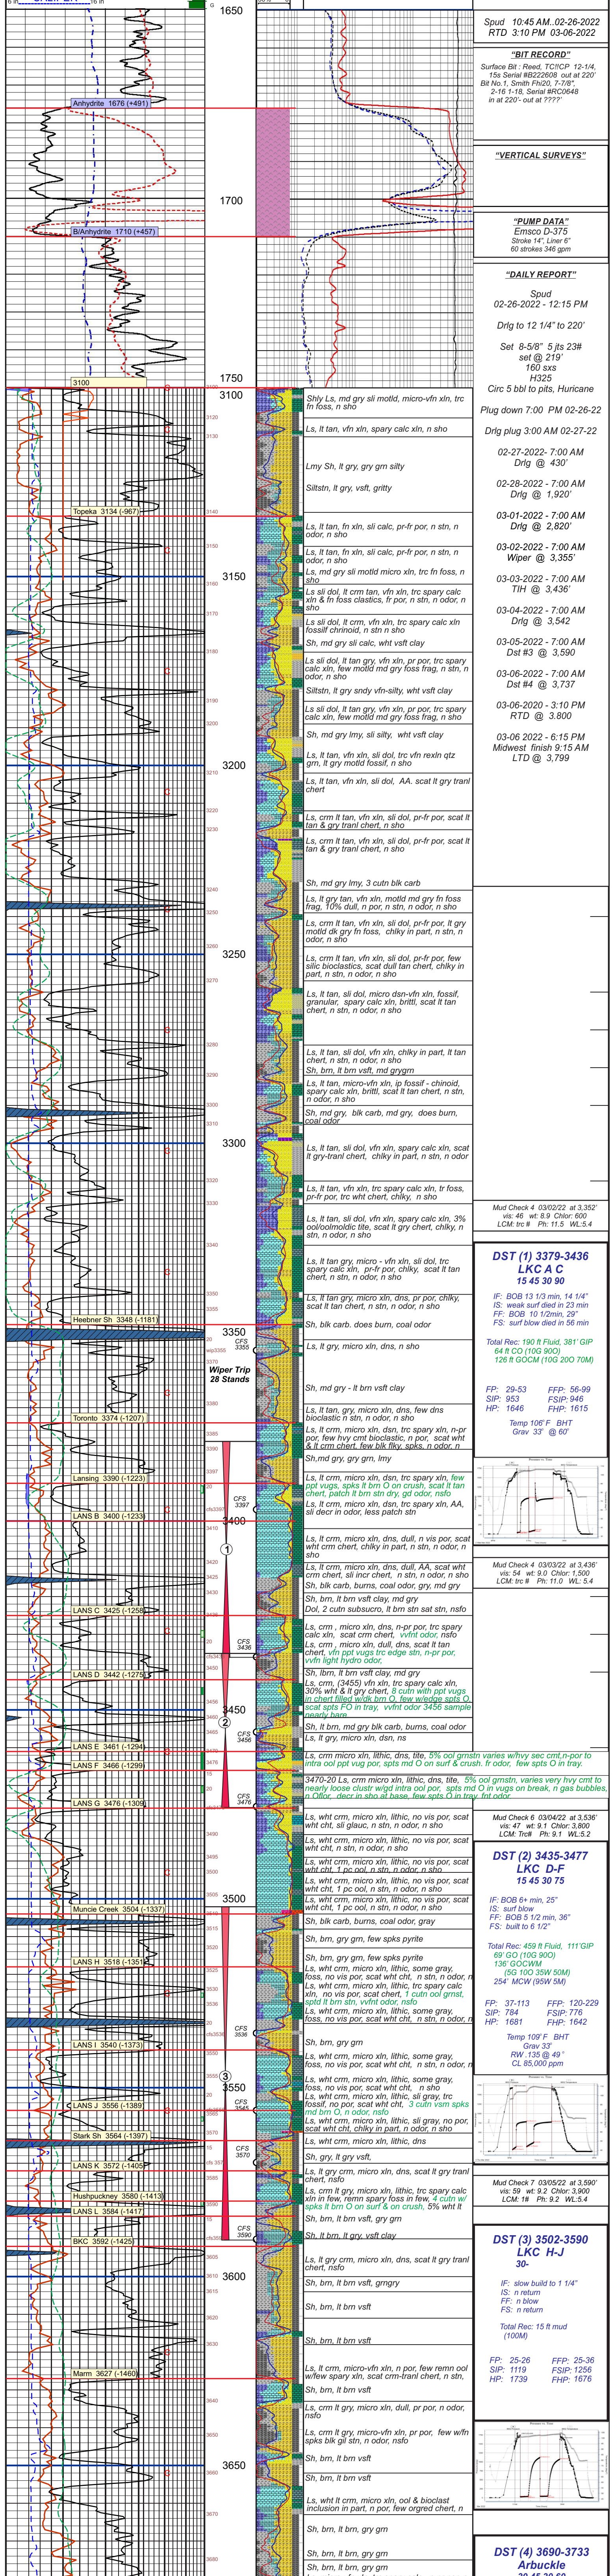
1650

1700

1750

Anhydrite 1676 (+491)

B/Anhydrite 1710 (+457)

3100

Spud 10:45 AM..02-26-2022
RTD 3:10 PM 03-06-2022

"BIT RECORD"
Surface Bit : Reed, TC/ICP 12-1/4, 15s Serial #B222608 out at 220' Bit No.1, Smith Fh/20, 7-7/8", 2-16 1-18, Serial #RC0648 in at 220'- out at ????'

"VERTICAL SURVEYS"

"PUMP DATA"
Emsco D-375
Stroke 14", Liner 6"
60 strokes 346 gpm

"DAILY REPORT"
Spud
02-26-2022 - 12:15 PM

Drlg to 12 1/4" to 220'

Set 8-5/8" 5 jts 23#
set @ 219'
160 sxs
H325
Circ 5 bbl to pits, Hurricane

Plug down 7:00 PM 02-26-22

Drlg plug 3:00 AM 02-27-22

02-27-2022- 7:00 AM
Drlg @ 430'

02-28-2022 - 7:00 AM
Drlg @ 1,920'

03-01-2022 - 7:00 AM
Drlg @ 2,820'

03-02-2022 - 7:00 AM
Wiper @ 3,355'

03-03-2022 - 7:00 AM
TIH @ 3,436'

03-04-2022 - 7:00 AM
Drlg @ 3,542

03-05-2022 - 7:00 AM
Dst #3 @ 3,590

03-06-2022 - 7:00 AM
Dst #4 @ 3,737

03-06-2020 - 3:10 PM
RTD @ 3.800

03-06 2022 - 6:15 PM
Midwest finish 9:15 AM
LTD @ 3,799

3100
Shly Ls, md gry sli motld, micro-vfn xln, trc fn foss, n sho
Ls, lt tan, vfn xln, spary calc xln, n sho
Lmy Sh, lt gry, gry grn silty
Siltstn, lt gry, vsft, gritty
Topeka 3134 (-967)
Ls, lt tan, fn xln, sli calc, pr-fr por, n stn, n odor, n sho
Ls, lt tan, fn xln, sli calc, pr-fr por, n stn, n odor, n sho
Ls, md gry sli motld micro xln, trc fn foss, n sho
3150
Ls sli dol, lt crm tan, vfn xln, trc spary calc xln & fn foss clastics, fr por, n stn, n odor, n sho
Ls sli dol, lt crm, vfn xln, trc spary calc xln fossilf chinoid, n stn n sho
Sh, md gry sli calc, wht vsft clay
Ls sli dol, lt tan gry, vfn xln, pr por, trc spary calc xln, few motld wd gry foss frag, n stn, n odor, n sho
Siltstn, lt grey sndy vfn-silty, wht vsft clay
Ls sli dol, lt tan gry, vfn xln, pr por, trc spary calc xln, few motld md gry foss frag, n sho
Sh, md gry lmy, sli silty, wht vsft clay
3200
Ls, lt tan, vfn xln, sli dol, trc vfn rexln qtz grn, lt gry motld fossilf, n sho
Ls, lt tan, vfn xln, sli dol, AA. scat lt gry tranl chert
Ls, crm lt tan, vfn xln, sli dol, pr-fr por, scat lt tan & gry tranl chert, n sho
Ls, crm lt tan, vfn xln, sli dol, pr-fr por, scat lt tan & gry tranl chert, n sho
Sh, md gry lmy, 3 cutn blk carb
Ls, lt gry tan, vfn xln, motld md gry fn foss frag, 10% dull, n por, n stn, n odor, n sho
Ls, crm lt tan, vfn xln, sli dol, pr-fr por, lt gry motld dk gry fn foss, chlky in part, n stn, n odor, n sho
3250
Ls, crm lt tan, vfn xln, sli dol, pr-fr por, few silic bioclastics, scat dull tan chert, chlky in part, n stn, n odor, n sho
Ls, lt tan, sli dol, micro dsn-vfn xln, fossif, granular, spary calc xln, brittl, scat lt tan chert, n stn, n odor, n sho
Ls, lt tan, sli dol, vfn xln, chlky in part, lt tan chert, n stn, n odor, n sho
Sh, brn, lt brn vsft, md grygrn
Ls, lt tan, micro-vfn xln, ip fossif - chinoid, spary calc xln, brittl, scat lt tan chert, n stn, n odor, n sho
Sh, md gry, blk carb, md gry, does burn, coal odor
3300
Ls, lt tan, sli dol, vfn xln, spary calc xln, scat lt gry-tranl chert, chlky in part, n stn, n odor
Ls, lt tan, vfn xln, trc spary calc xln, tr foss, pr-fr por, trc wht chert, chlky, n sho
Ls, lt tan, sli dol, vfn xln, spary calc xln, 3% ool/oolmoldic tite, scat lt gry chert, chlky, n stn, n odor, n sho
Ls, lt tan gry, micro - vfn xln, sli dol, trc spary calc xln, pr-fr por, chlky, scat lt tan chert, n stn, n odor, n sho
Ls, lt tan gry, micro xln, dns, pr por, chlky, scat lt tan chert, n stn, n odor, n sho
Heebner Sh 3348 (-1181)
3350
CFS 3355
Wiper Trip 28 Stands
Sh, blk carb. does burn, coal odor
Ls, lt gry, micro xln, dns, n sho
Sh, md gry - lt brn vsft clay
Toronto 3374 (-1207)
Ls, lt tan, gry, micro xln, dns, few dns bioclastic n stn, n odor, n sho
Ls, lt crm, micro xln, dsn, trc spary xln, n-pr por, few hvy cmt bioclastic, n por, scat wht & lt crm chert, few blk flky, spks, n odor, n
Sh,md gry, gry grn, lmy
Lansing 3390 (-1223)
CFS 3397
LANS B 3400 (-1233)
3400
Ls, lt crm, micro xln, dsn, trc spary xln, few ppt vugs, spks lt brn O on crush, scat lt tan chert, patch lt brn stn dry, gd odor, nsfo
Ls, lt crm, micro xln, dsn, trc spary xln, AA, sli decr in odor, less patch stn
1
Ls, lt crm, micro xln, dns, dull, n vis por, scat wht crm chert, chlky in part, n stn, n odor, n sho
Ls, lt crm, micro xln, dns, dull, AA, scat wht crm chert, sli incr chert, n stn, n odor, n sho
Sh, blk carb, burns, coal odor, gry, md gry
LANS C 3425 (-1258)
Sh, brn, lt brn vsft clay, md gry
Dol, 2 cutn subsucro, lt brn stn sat stn, nsfo
CFS 3436
Ls, crm , micro xln, dns, n-pr por, trc spary calc xln, scat crm chert, vvfnt odor, nsfo
Ls, crm , micro xln, dull, dns, scat lt tan chert, vfn ppt vugs trc edge stn, n-pr por, vvfn light hydro odor,
LANS D 3442 (-1275)
Sh, lbrn, lt brn vsft clay, md gry
Ls, crm, (3455) vfn xln, trc spary calc xln, 30% wht & lt gry chert, 8 cutn with ppt vugs in chert filled w/dk brn O, few w/edge spts O, scat spts FO in tray, vvfnt odor 3456 sample nearly barn
3450
2
CFS 3456
Sh, lt brn, md gry blk carb, burns, coal odor
LANS E 3461 (-1294)
Ls, lt gry, micro xln, dsn, ns
Ls, crm micro xln, lithic, dns, tite, 5% ool grnstn varies w/hvy sec cmt,n-por to intra ool ppt vug por, spts md O on surf & crush. fr odor, few spts O in tray.
LANS F 3466 (-1299)
3470-20 Ls, crm micro xln, lithic, dns, tite, 5% ool grnstn, varies very hvy cmt to nearly loose clustr w/gd intra ool por, spts md O in vugs on break, n gas bubbles, n Odfor, decr in sho at base, few spts O in tray, fnt odor
CFS 3476
LANS G 3476 (-1309)
Ls, wht crm, micro xln, lithic, no vis por, scat wht cht, sli glauc, n stn, n odor, n sho
Ls, wht crm, micro xln, lithic, no vis por, scat wht cht, n stn, n odor, n sho
Ls, wht crm, micro xln, lithic, no vis por, scat wht cht, 1 pc ool, n stn, n odor, n sho
Ls, wht crm, micro xln, lithic, no vis por, scat wht cht, 1 pc ool, n stn, n odor, n sho
3500
Muncie Creek 3504 (-1337)
Sh, blk carb, burns, coal odor, gray
Sh, brn, gry grn, few spks pyrite
LANS H 3518 (-1351)
Sh, brn, gry grn, few spks pyrite
Ls, wht crm, micro xln, lithic, some gray, foss, no vis por, scat wht cht, n stn, n odor, n
Ls, wht crm, micro xln, lithic, trc spary calc xln, no vis por, scat wht cht, 1 cutn ool grnst, sptd lt brn stn, vvfnt odor, nsfo
Ls, wht crm, micro xln, lithic, some gray, foss, no vis por, scat wht cht, n stn, n odor, n
CFS 3536
LANS I 3540 (-1373)
Sh, brn, gry grn
Ls, wht crm, micro xln, lithic, some gray, foss, no vis por, scat wht cht, n stn, n odor, n
3550
3
Ls, wht crm, micro xln, lithic, some gray, foss, no vis por, scat wht cht, n sho
Ls, wht crm, micro xln, lithic, sli gray, trc fossif, no por, scat wht cht, 3 cutn vsm spks md brn O, n odor, nsfo
LANS J 3556 (-1389)
CFS 3545
Ls, wht crm, micro xln, lithic, some gray, no por, scat wht cht, chlky in part, n stn, n odor, n
Stark Sh 3564 (-1397)
Ls, wht crm, micro xln, lithic, dns
CFS 3570
LANS K 3572 (-1405)
Sh, gry, lt gry vsft,
Ls, lt gry crm, micro xln, dns, scat lt gry tranl chert, nsfo
Hushpuckney 3580 (-1413)
Ls, lt gry crm, micro xln, lithic, trc spary calc xln in few, remn spary foss in few, 4 cutn w/ spks lt brn O on surf & on crush, 5% wht lt
LANS L 3584 (-1417)
Sh, brn, lt brn vsft, gry grn
CFS 3590
BKC 3592 (-1425)
Sh, lt brn, lt gry, vsft clay
Ls, lt gry crm, micro xln, dns, scat lt gry tranl chert, nsfo
3600
Sh, brn, lt brn vsft, grngry
Sh, brn, lt brn vsft
Sh, brn, lt brn vsft
Marm 3627 (-1460)
Ls, lt crm, micro-vfn xln, n por, few remn ool w/few spary xln, scat crm-tranl chert, n stn,
Sh, brn, lt brn vsft
Ls, crm lt gry, micro xln, dull, pr por, n odor, nsfo
Ls, crm lt gry, micro-vfn xln, pr por, few w/fn spks blk gil stn, n odor, nsfo
3650
Sh, brn, lt brn vsft
Sh, brn, lt brn vsft
Ls, wht lt crm, micro xln, dns, n ool & bioclast inclusion in part, n por, few orgred chert, n
Sh, brn, lt brn, gry grn
Sh, brn, lt brn, gry grn
Sh, brn, lt brn, gry grn

Mud Check 4 03/02/22 at 3,352'
vis: 46 wt: 8.9 Chlor: 600
LCM: trc lt Ph: 11.5 WL:5.4

DST (1) 3379-3436
LKC A C
15 45 30 90

IF: BOB 13 1/3 min, 14 1/4"
IS: weak surf died in 23 min
FF: BOB 10 1/2min, 29"
FS: surf blow died in 56 min

Total Rec: 190 ft Fluid, 381' GIP
64 ft CO (10G 90O)
126 ft GOCM (10G 20O 70M)

FP: 29-53 FFP: 56-99
SIP: 953 FSIP: 946
HP: 1646 FHP: 1615

Temp 106' F BHT
Grav 33' @ 60'

Mud Check 4 03/03/22 at 3,436'
vis: 54 wt: 9.0 Chlor: 1,500
LCM: trc lt Ph: 11.0 WL: 5.4

Mud Check 6 03/04/22 at 3,536'
vis: 47 wt: 9.1 Chlor: 3,800
LCM: Trc# Ph: 9.1 WL:5.2

DST (2) 3435-3477
LKC D-F
15 45 30 75

IF: BOB 6+ min, 25"
IS: surf blow
FF: BOB 5 1/2 min, 36"
FS: built to 6 1/2"

Total Rec: 459 ft Fluid, 111' GIP
69' GO (10G 90O)
136' GOCWM
(5G 10O 35W 50M)
254' MCW (95W 5M)

FP: 37-113 FFP: 120-229
SIP: 784 FSIP: 776
HP: 1681 FHP: 1642

Temp 109' F BHT
Grav 33'
RW .135 @ 49 °
CL 85,000 ppm

Mud Check 7 03/05/22 at 3,590'
vis: 59 wt: 9.2 Chlor: 3,900
LCM: 1# Ph: 9.2 WL:5.4

DST (3) 3502-3590
LKC H-J
30-

IF: slow build to 1 1/4"
IS: n return
FF: n blow
FS: n return

Total Rec: 15 ft mud
(100M)

FP: 25-26 FFP: 25-36
SIP: 1119 FSIP: 1256
HP: 1739 FHP: 1676

DST (4) 3690-3733
Arbuckle